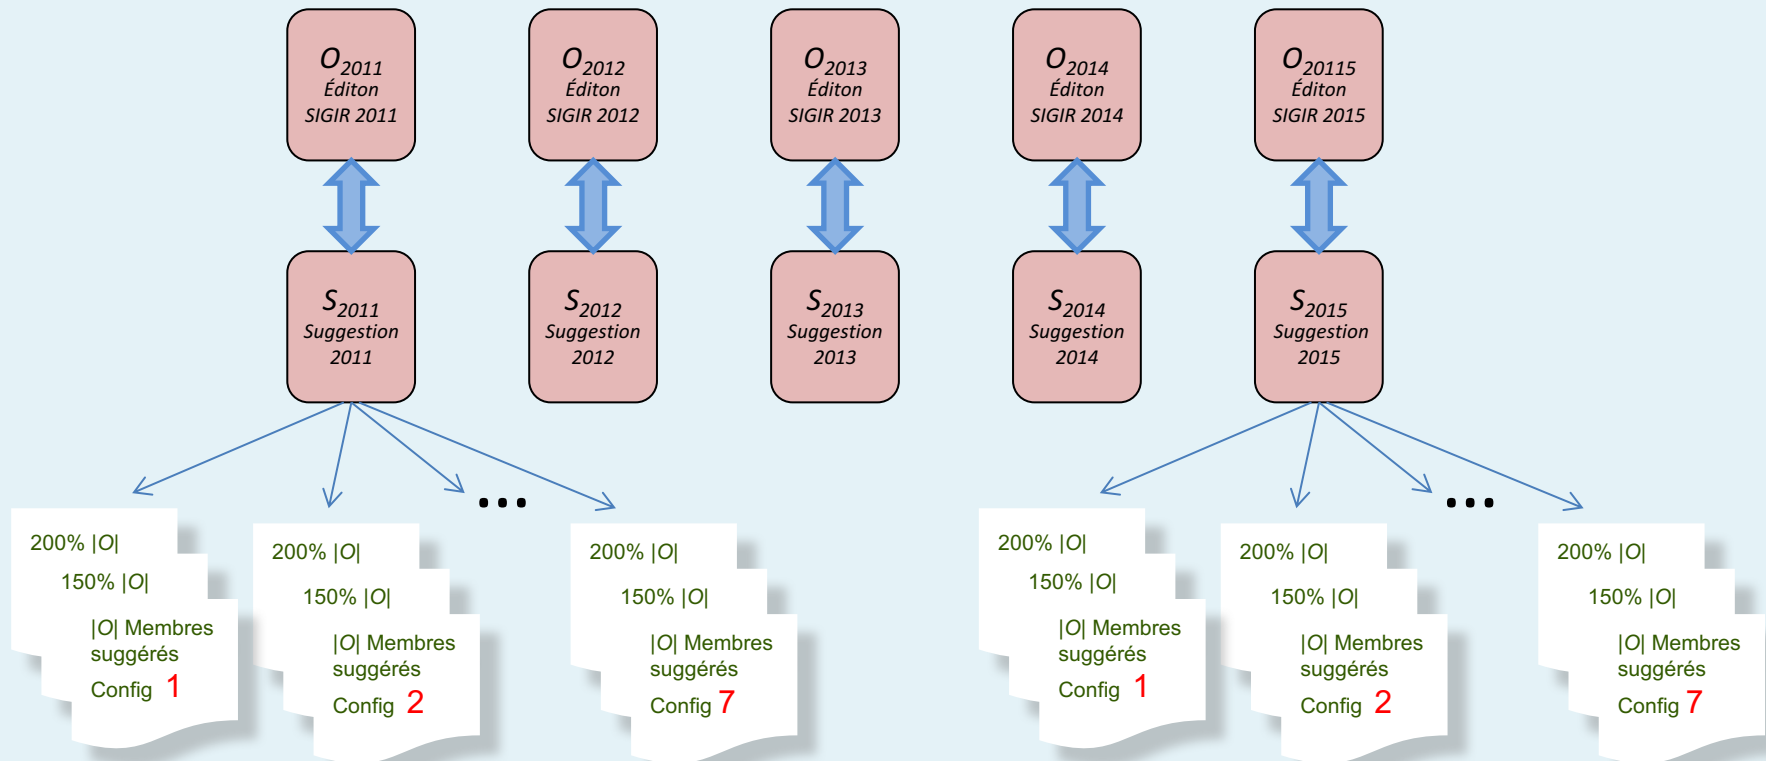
$O_{2011}$
Éditon
SIGIR 2011

$O_{2012}$
Éditon
SIGIR 2012

$O_{2013}$
Éditon
SIGIR 2013

$O_{2014}$
Éditon
SIGIR 2014

$O_{20115}$
Éditon
SIGIR 2015

$S_{2011}$
Suggestion
2011

$S_{2012}$
Suggestion
2012

$S_{2013}$
Suggestion
2013

$S_{2014}$
Suggestion
2014

$S_{2015}$
Suggestion
2015

...

...

200% |O|
150% |O|
|O| Membres suggérés
Config 1

200% |O|
150% |O|
|O| Membres suggérés
Config 2

200% |O|
150% |O|
|O| Membres suggérés
Config 7

200% |O|
150% |O|
|O| Membres suggérés
Config 1

200% |O|
150% |O|
|O| Membres suggérés
Config 2

200% |O|
150% |O|
|O| Membres suggérés
Config 7